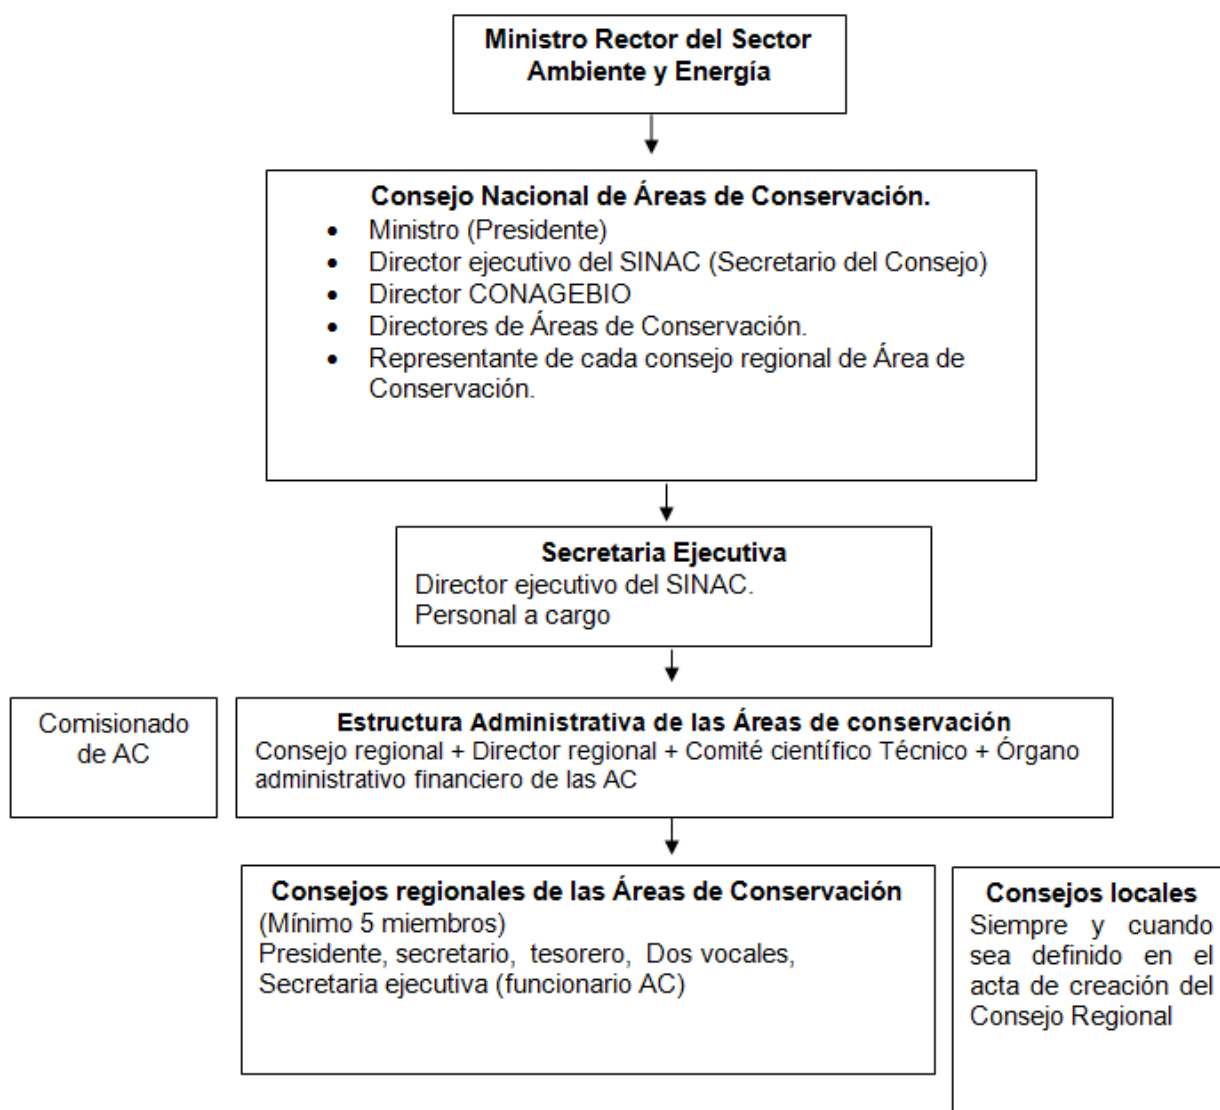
Ministro Rector del Sector Ambiente y Energía

Consejo Nacional de Áreas de Conservación.
- Ministro (Presidente)
- Director ejecutivo del SINAC (Secretario del Consejo)
- Director CONAGEBIO
- Directores de Áreas de Conservación.
- Representante de cada consejo regional de Área de Conservación.

Secretaria Ejecutiva
Director ejecutivo del SINAC.
Personal a cargo

Comisionado de AC

Estructura Administrativa de las Áreas de conservación
Consejo regional + Director regional + Comité científico Técnico + Órgano administrativo financiero de las AC

Consejos regionales de las Áreas de Conservación
(Mínimo 5 miembros)
Presidente, secretario, tesorero, Dos vocales, Secretaria ejecutiva (funcionario AC)

Consejos locales
Siempre y cuando sea definido en el acta de creación del Consejo Regional